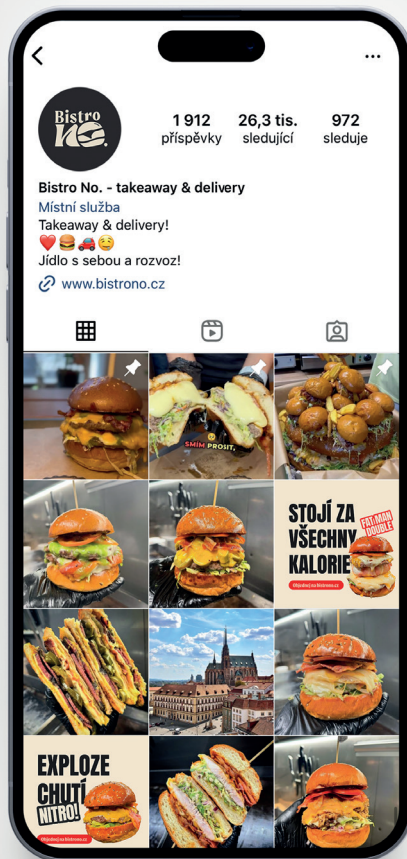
Bistro No.

1 912
příspěvky

26,3 tis.
sledující

972
sleduje

Bistro No. - takeaway & delivery
Místní služba
Takeaway & delivery!
❤️🍔🚗☺️
Jídlo s sebou a rozvoz!
www.bistrono.cz

SMIM PROSIT,

STOJÍ ZA VŠECHNY KALORIE
FAT MAN DOUBLE
Objednej na bistrono.cz

EXPLOZE CHUTÍ NITRO!
Objednej na bistrono.cz